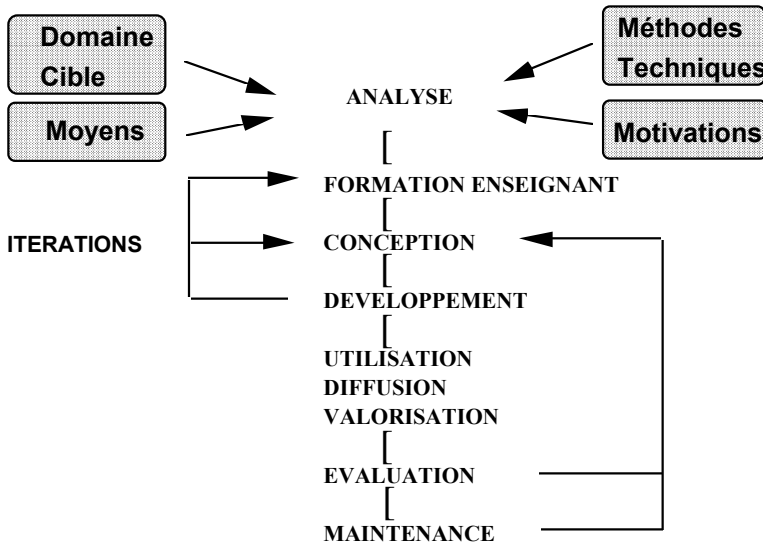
Domaine Cible

Moyens

Méthodes Techniques

Motivations

ANALYSE

[

FORMATION ENSEIGNANT

[

ITERATIONS

CONCEPTION

[

DEVELOPPEMENT

[

UTILISATION
DIFFUSION
VALORISATION

[

EVALUATION

[

MAINTENANCE